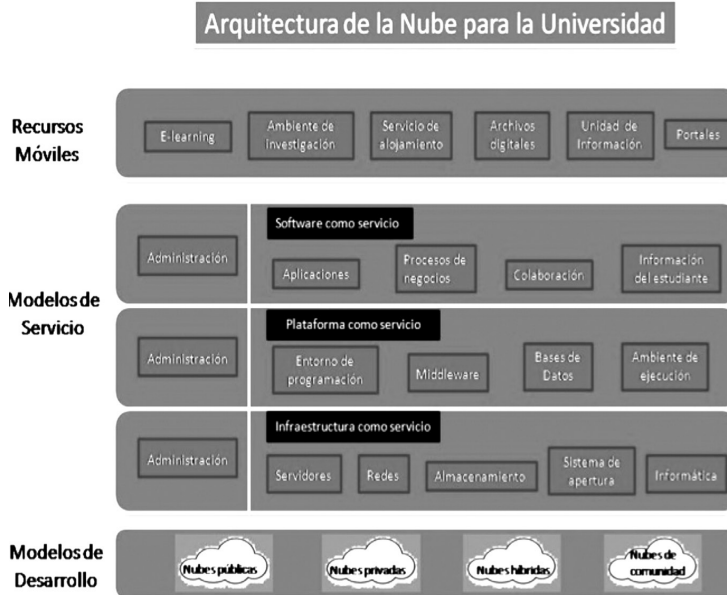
Arquitectura de la Nube para la Universidad

Recursos Móviles

E-learning

Ambiente de investigación

Servicio de alojamiento

Archivos digitales

Unidad de Información

Portales

Modelos de Servicio

Administración

Software como servicio

Aplicaciones

Procesos de negocios

Colaboración

Información del estudiante

Administración

Plataforma como servicio

Entorno de programación

Middleware

Bases de Datos

Ambiente de ejecución

Administración

Infraestructura como servicio

Servidores

Redes

Almacenamiento

Sistema de apertura

Informática

Modelos de Desarrollo

Nubes públicas

Nubes privadas

Nubes híbridas

Nubes de comunidad